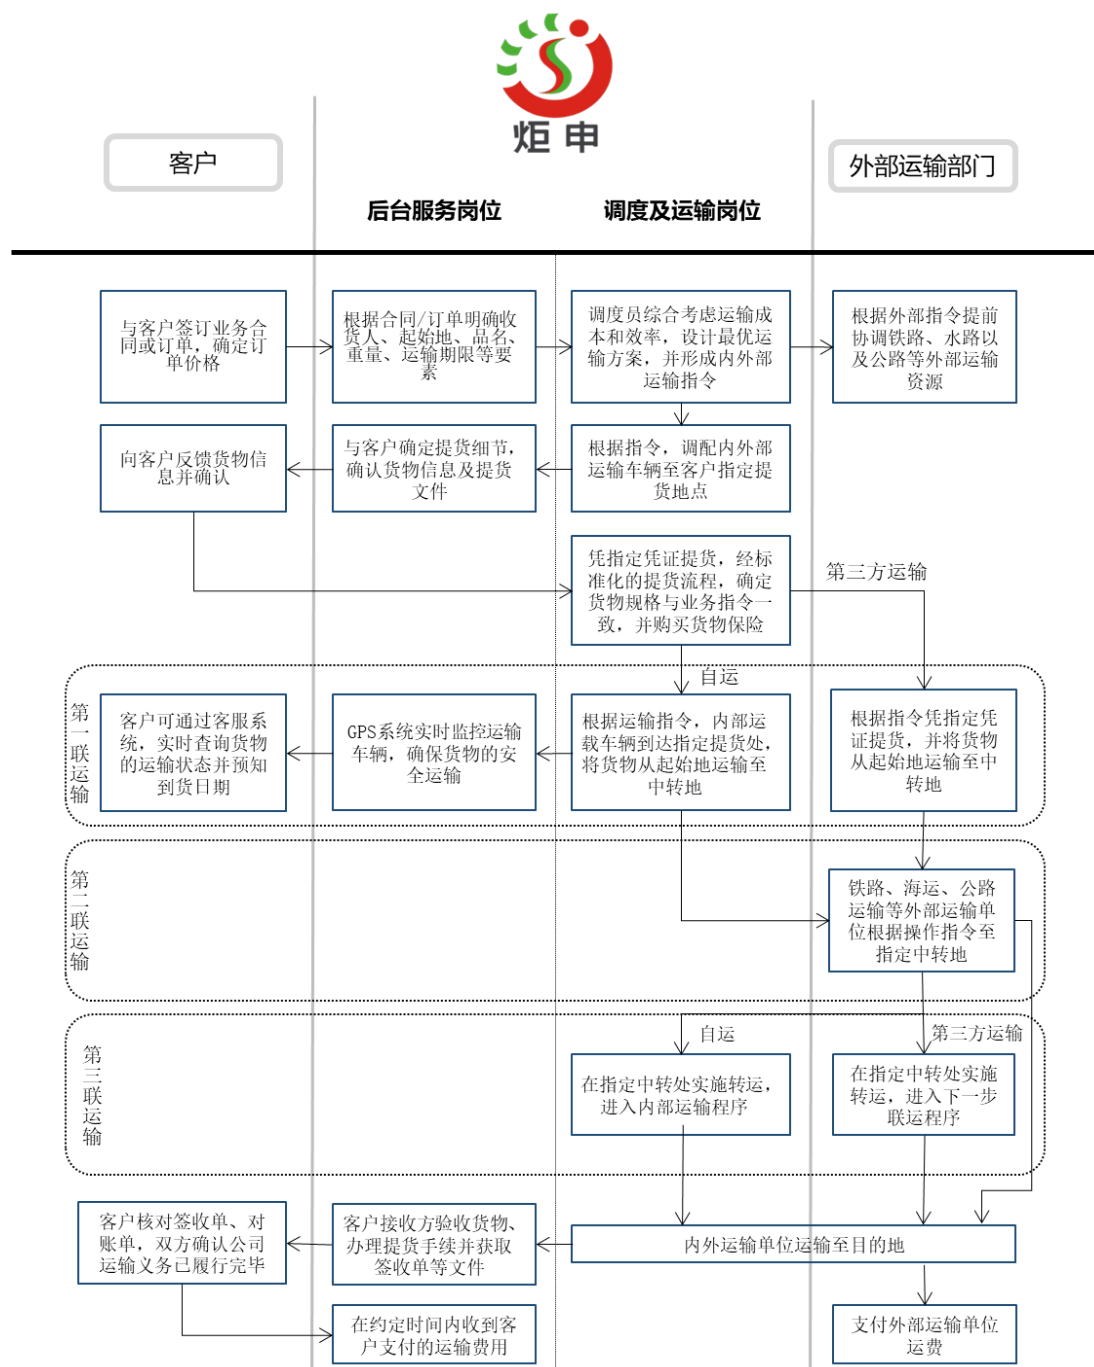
炬申

客户

外部运输部门

后台服务岗位

调度及运输岗位

与客户签订业务合同或订单，确定订单价格

根据合同/订单明确收货人、起始地、品名、重量、运输期限等要素

调度员综合考虑运输成本和效率，设计最优运输方案，并形成内外部运输指令

根据外部指令提前协调铁路、水路以及公路等外部运输资源

向客户反馈货物信息并确认

与客户确定提货细节，确认货物信息及提货文件

根据指令，调配内外部运输车辆至客户指定提货地点

凭指定凭证提货，经标准化的提货流程，确定货物规格与业务指令一致，并购买货物保险

第三方运输

自运

第一联运输

客户可通过客服系统，实时查询货物的运输状态并预知到货日期

GPS系统实时监控运输车辆，确保货物的安全运输

根据运输指令，内部运载车辆到达指定提货处，将货物从起始地运输至中转地

根据指令凭指定凭证提货，并将货物从起始地运输至中转地

第二联运输

铁路、海运、公路运输等外部运输单位根据操作指令至指定中转地

第三联运输

自运

第三方运输

在指定中转处实施转运，进入内部运输程序

在指定中转处实施转运，进入下一步联运程序

客户核对签收单、对账单，双方确认公司运输义务已履行完毕

客户接收方验收货物、办理提货手续并获取签收单等文件

内外运输单位运输至目的地

在约定时间内收到客户支付的运输费用

支付外部运输单位运费